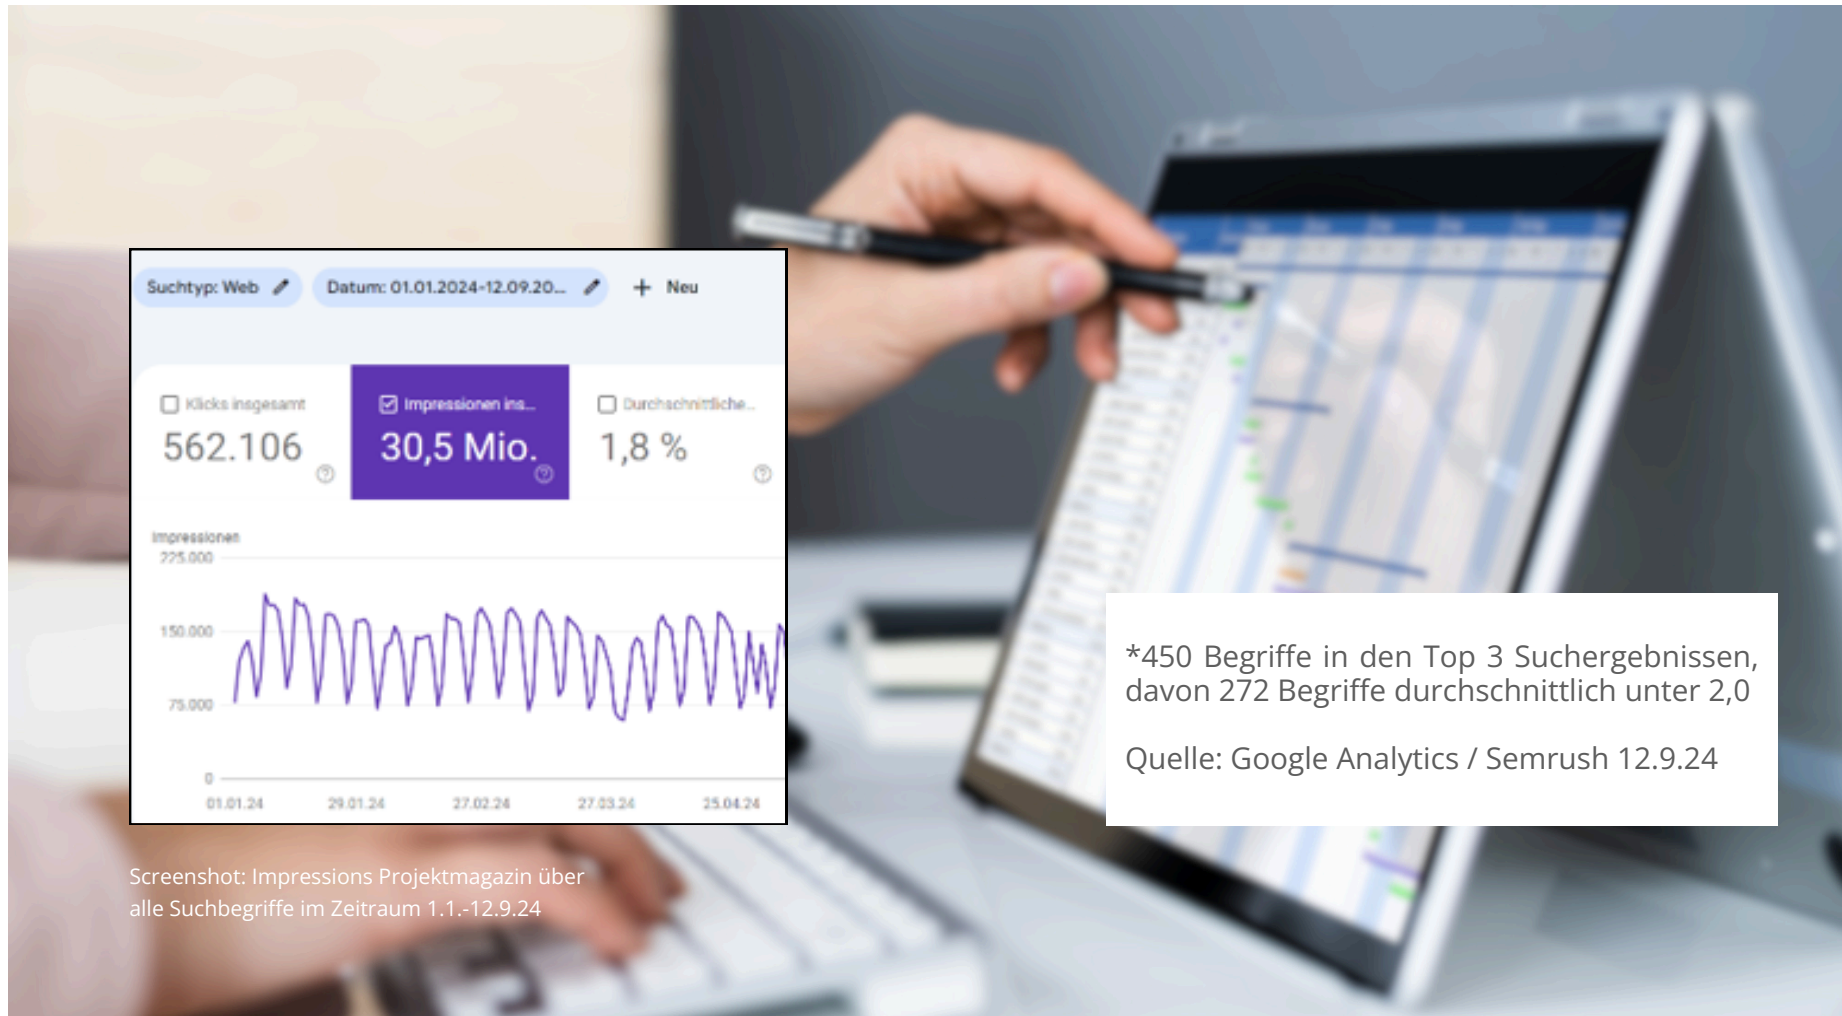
Suchtyp: Web

Datum: 01.01.2024-12.09.20...

+ Neu

Klicks insgesamt
562.106

Impressionen ins...
30,5 Mio.

Durchschnittliche...
1,8 %

Impressionen
225.000
150.000
75.000
0

01.01.24
29.01.24
27.02.24
27.03.24
25.04.24

*450 Begriffe in den Top 3 Suchergebnissen, davon 272 Begriffe durchschnittlich unter 2,0

Quelle: Google Analytics / Semrush 12.9.24

Screenshot: Impressions Projektmagazin über alle Suchbegriffe im Zeitraum 1.1.-12.9.24